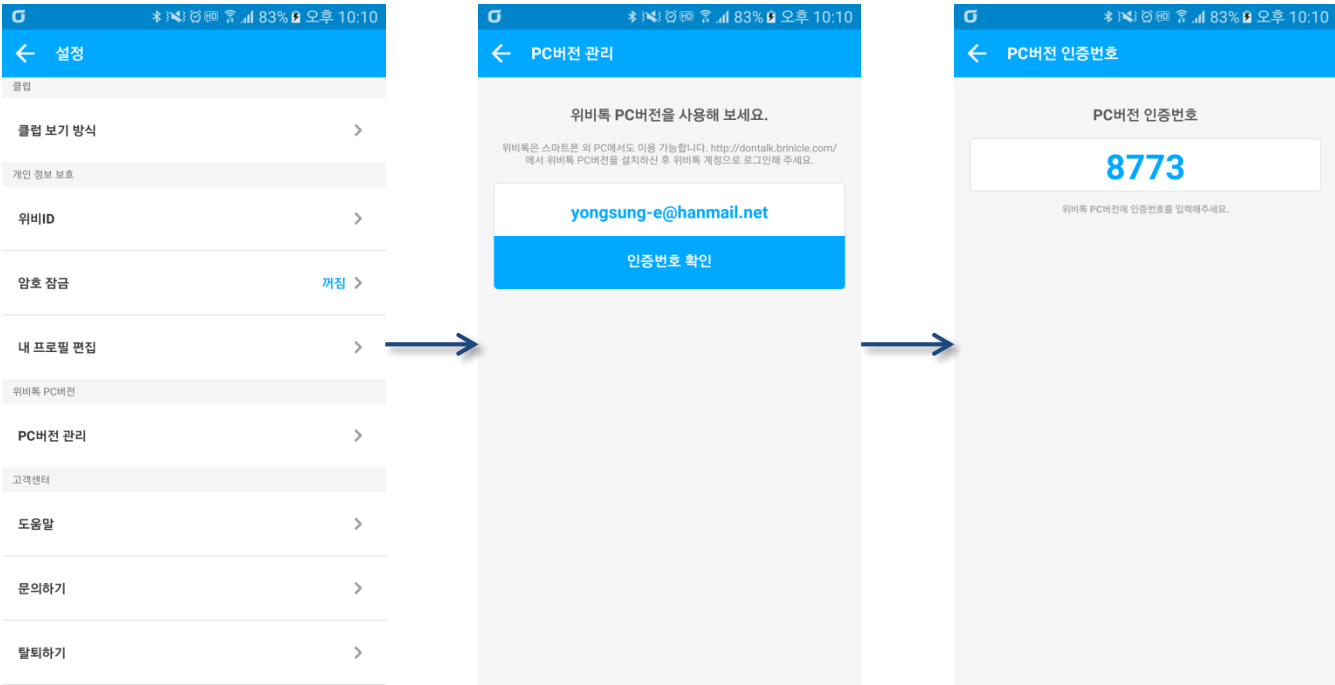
83% 오후 10:10

설정

클럽

클럽 보기 방식

개인 정보 보호

위비ID

암호 잠금 꺼짐

내 프로필 편집

위비톡 PC버전

PC버전 관리

고객센터

도움말

문의하기

탈퇴하기

83% 오후 10:10

PC버전 관리

위비톡 PC버전을 사용해 보세요.

위비톡은 스마트폰 외 PC에서도 이용 가능합니다. http://dontalk.brinicle.com/ 에서 위비톡 PC버전을 설치하신 후 위비톡 계정으로 로그인해 주세요.

yongsung-e@hanmail.net

인증번호 확인

83% 오후 10:10

PC버전 인증번호

PC버전 인증번호

8773

위비톡 PC버전에 인증번호를 입력해주세요.